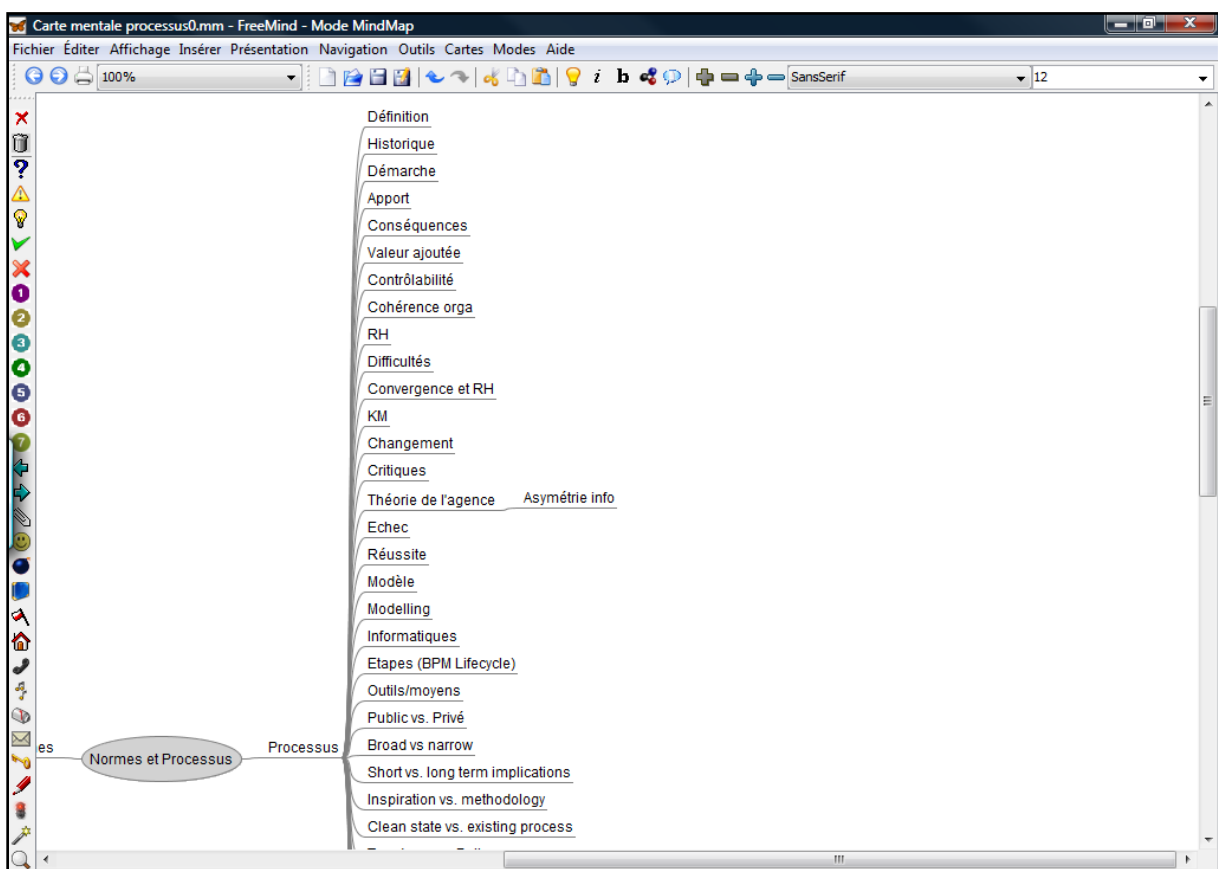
Carte mentale processus0.mm - FreeMind - Mode MindMap

Fichier Éditer Affichage Insérer Présentation Navigation Outils Cartes Modes Aide

100%

SansSerif

12

Définition
Historique
Démarche
Apport
Conséquences
Valeur ajoutée
Contrôlabilité
Cohérence orga
RH
Difficultés
Convergence et RH
KM
Changement
Critiques
Théorie de l'agence
Asymétrie info
Echec
Réussite
Modèle
Modelling
Informatiques
Etapes (BPM Lifecycle)
Outils/moyens
Public vs. Privé
Broad vs narrow
Short vs. long term implications
Inspiration vs. methodology
Clean state vs. existing process

es
Normes et Processus
Processus